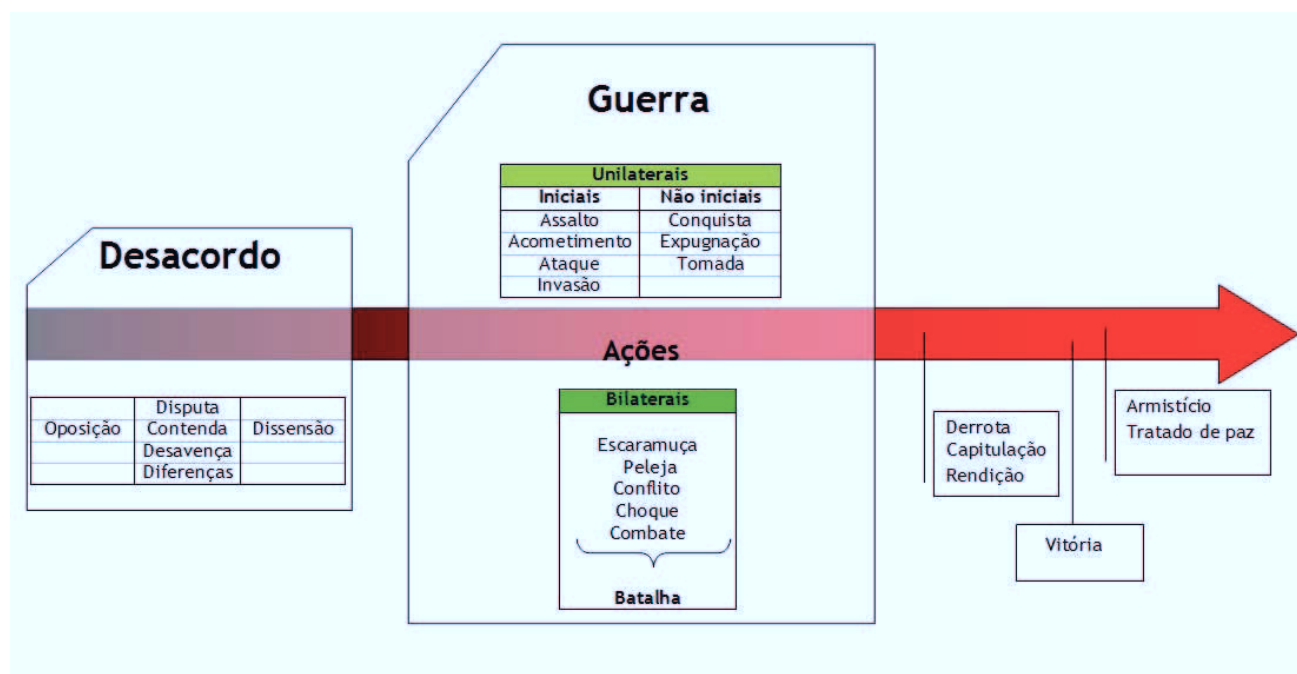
Desacordo

| | Disputa | |
|---|---|---|
| Oposição | Contenda | Dissensão |
| | Desavença | |
| | Diferenças | |

Guerra

| Unilaterais | |
|---|---|
| Iniciais | Não iniciais |
| Assalto | Conquista |
| Acometimento | Expugnação |
| Ataque | Tomada |
| Invasão | |

Ações

Bilaterais

Escaramuça
Peleja
Conflito
Choque
Combate

Batalha

Derrota
Capitulação
Rendição

Vitória

Armistício
Tratado de paz